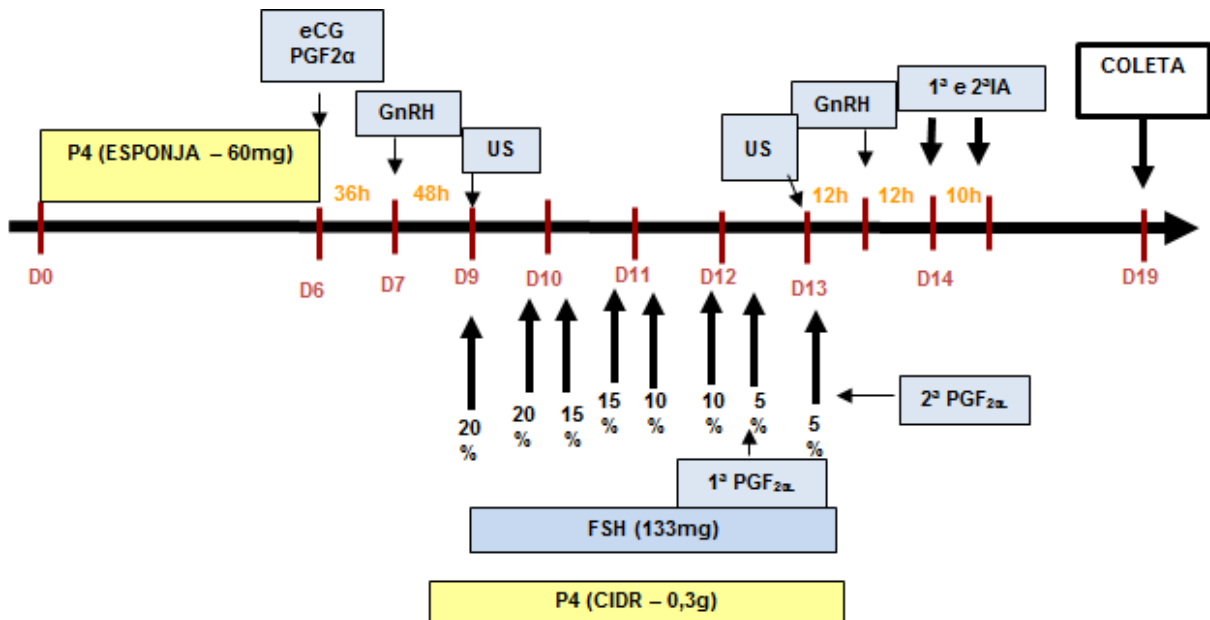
eCG
PGF2α

GnRH

US

P4 (ESPONJA – 60mg)

36h 48h

US

GnRH

1ª e 2ªIA

COLETA

12h 12h 10h

D0 D6 D7 D9 D10 D11 D12 D13 D14 D19

20 %

20 %

15 %

15 %

10 %

10 %

5 %

5 %

2ª $PGF_{2\alpha}$

1ª $PGF_{2\alpha}$

FSH (133mg)

P4 (CIDR – 0,3g)